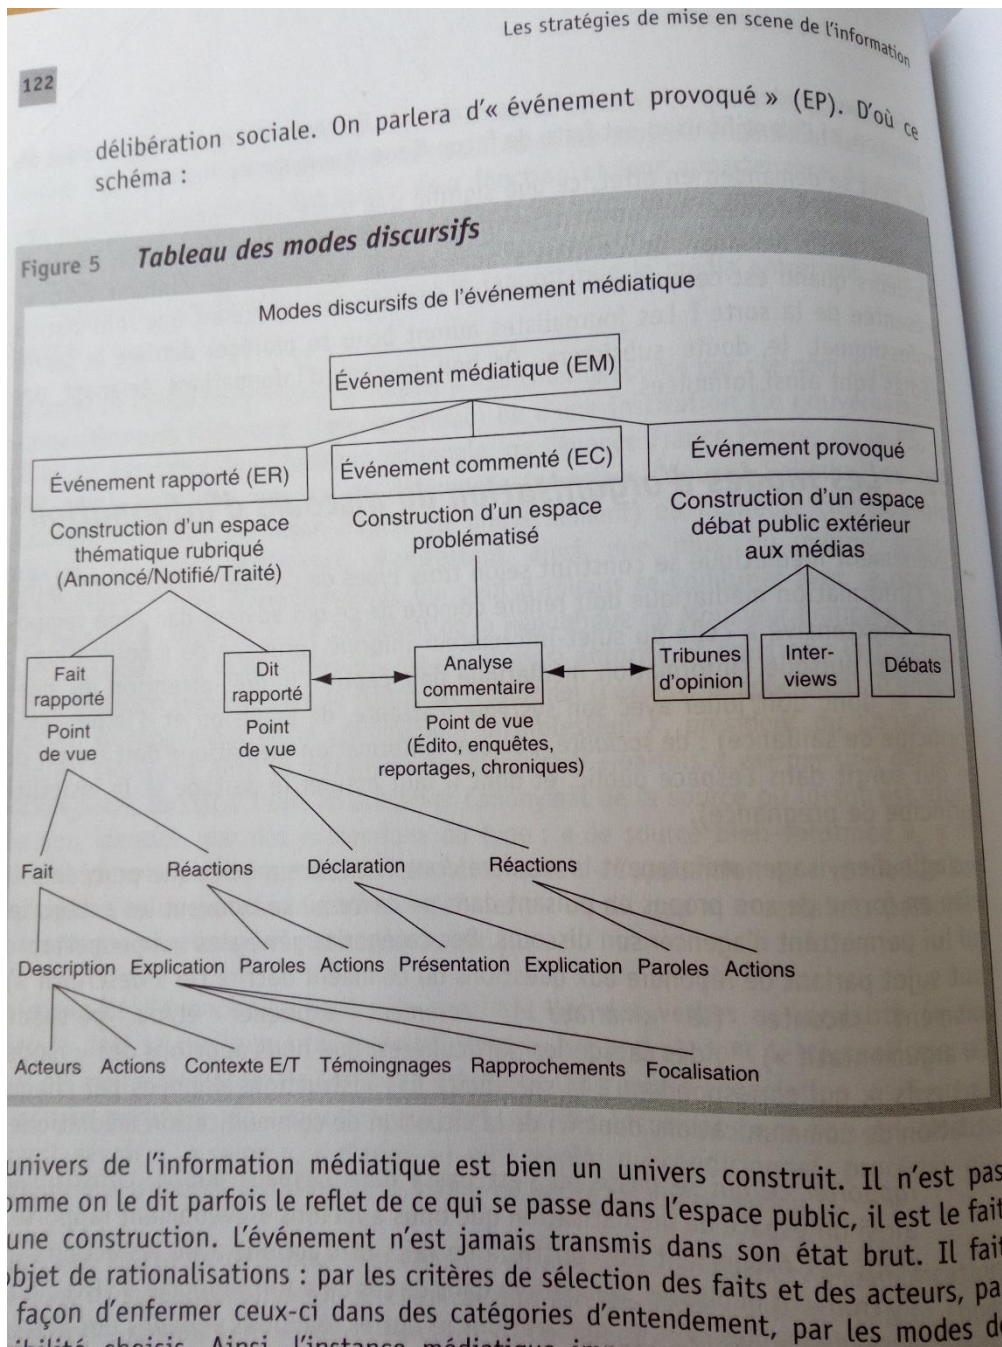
Les stratégies de mise en scene de l'information

122

délibération sociale. On parlera d'« événement provoqué » (EP). D'où ce schéma :

Figure 5 Tableau des modes discursifs

Modes discursifs de l'événement médiatique

Événement médiatique (EM)

Événement rapporté (ER)

Construction d'un espace thématique rubriqué (Annoncé/Notifié/Traité)

Événement commenté (EC)

Construction d'un espace problématisé

Événement provoqué

Construction d'un espace débat public extérieur aux médias

Fait rapporté

Point de vue

Dit rapporté

Point de vue

Analyse commentaire

Point de vue (Édito, enquêtes, reportages, chroniques)

Tribunes d'opinion

Inter-views

Débats

Fait

Réactions

Déclaration

Réactions

Description

Explication

Paroles

Actions

Présentation

Explication

Paroles

Actions

Acteurs

Actions

Contexte E/T

Témoingnages

Rapprochements

Focalisation

univers de l'information médiatique est bien un univers construit. Il n'est pas omme on le dit parfois le reflet de ce qui se passe dans l'espace public, il est le fait une construction. L'événement n'est jamais transmis dans son état brut. Il fait bjet de rationalisations : par les critères de sélection des faits et des acteurs, par façon d'enfermer ceux-ci dans des catégories d'entendement, par les modes d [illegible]